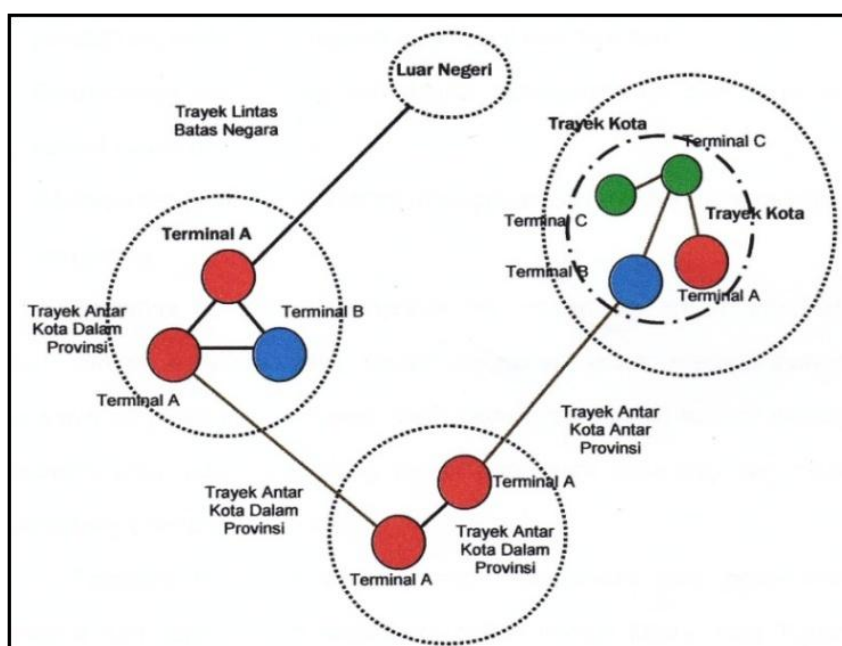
Luar Negeri

Trayek Lintas Batas Negara

Trayek Kota

Terminal C

Terminal C

Trayek Kota

Terminal B

Terminal A

Terminal A

Terminal B

Trayek Antar Kota Dalam Provinsi

Terminal A

Trayek Antar Kota Antar Provinsi

Terminal A

Trayek Antar Kota Dalam Provinsi

Trayek Antar Kota Dalam Provinsi

Terminal A